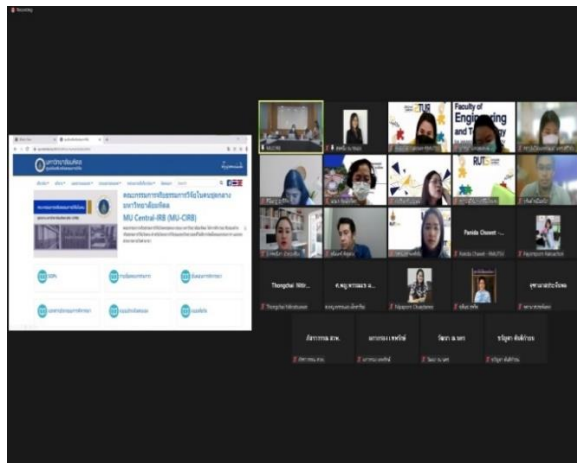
Recording

มหาวิทยาลัยมหิดล

คณะกรรมการจริยธรรมการวิจัยในคนกลาง มหาวิทยาลัยมหิดล
MU Central-IRB (MU-CIRB)

Faculty of Engineering and Technology

RUTS

Panida Chawet

Thongchai Wittit...

จุฑามาส

อัจฉราพร

จิตรา

ขวัญตา พันธ์ทำวร